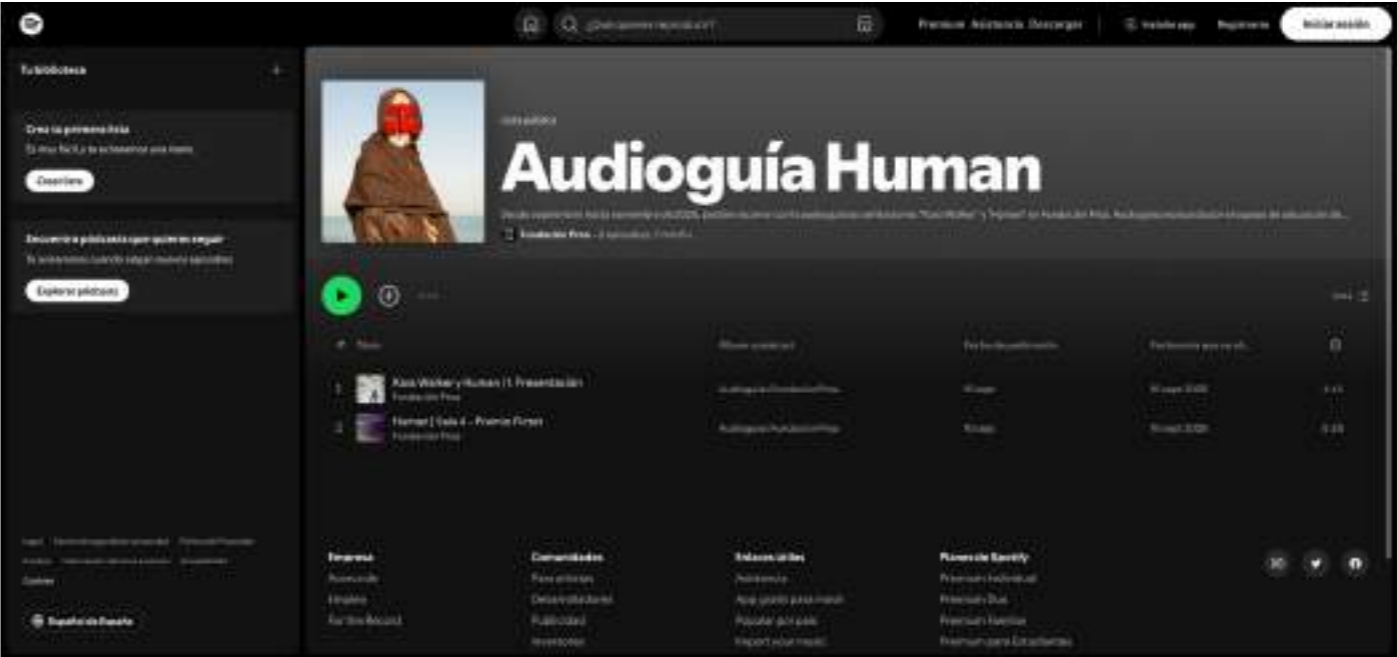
¿Qué quieres reproducir?

Premium Asistencia Descargar

Instalar app

Registrarte

Iniciar sesión

Tu biblioteca

+

Crea tu primera lista

Es muy fácil, y te echaremos una mano

Crear lista

Encuentra pódcasts que quieras seguir

Te avisaremos cuando salgan nuevos episodios

Explorar pódcasts

Legal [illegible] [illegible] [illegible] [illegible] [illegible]

Cookies

Español de España

Lista pública

Audioguía Human

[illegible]

Fundación Proa • 2 episodios, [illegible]

#

Título

Álbum o podcast

Fecha de publicación

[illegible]

1

Kara Walker y Human | 1. Presentación

Fundación Proa

Audioguía Fundación Proa

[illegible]

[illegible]

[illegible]

2

Human | Sala 4 – Prem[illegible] Fi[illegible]

Fundación Proa

Audioguía Fundación Proa

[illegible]

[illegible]

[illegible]

Empresa

Acerca de

Empleo

For the Record

Comunidades

Para artistas

Desarrolladores

Publicidad

Inversores

Enlaces útiles

Asistencia

App gratis para móvil

Popular por país

Import your music

Planes de Spotify

Premium Individual

Premium Duo

Premium Familiar

Premium para Estudiantes